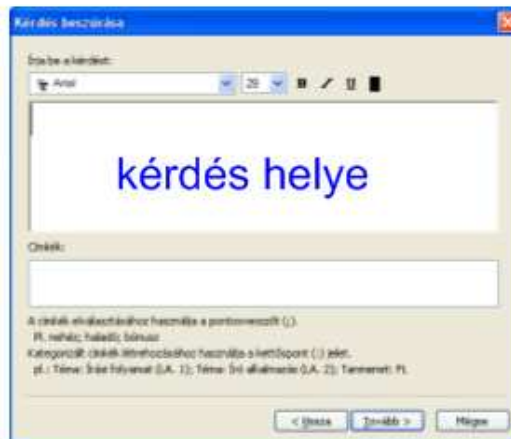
Kérdés beszúrása

Írja be a kérdést:

Arial 20 B / U

kérdés helye

Címkék:

A címkék elválasztásához használja a pontosvesszőt (;).
Pl. nehéz; haladó; bónusz
Kategorizált címkék létrehozásához használja a kettőspont (:) jelet.
pl.: Téma: Írási folyamat (LA. 1); Téma: Író alkalmazás (LA. 2); Tananyag: Pl.

< Vissza Tovább > Mégse